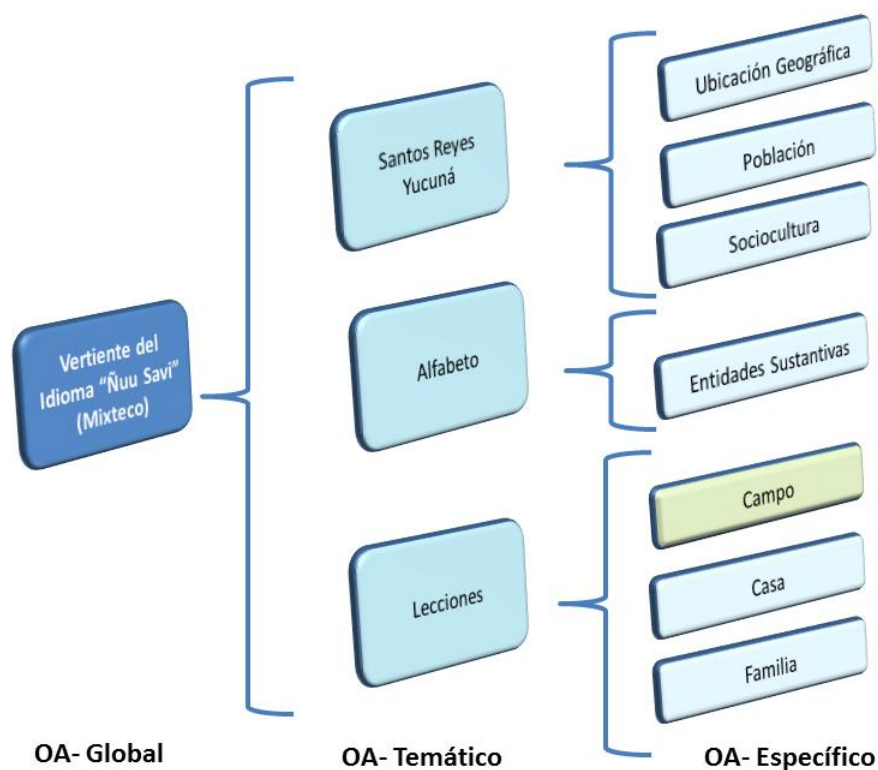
Vertiente del Idioma "Ñuu Savi" (Mixteco)

Santos Reyes Yucuná

Ubicación Geográfica

Población

Sociocultura

Alfabeto

Entidades Sustantivas

Lecciones

Campo

Casa

Familia

OA- Global

OA- Temático

OA- Específico